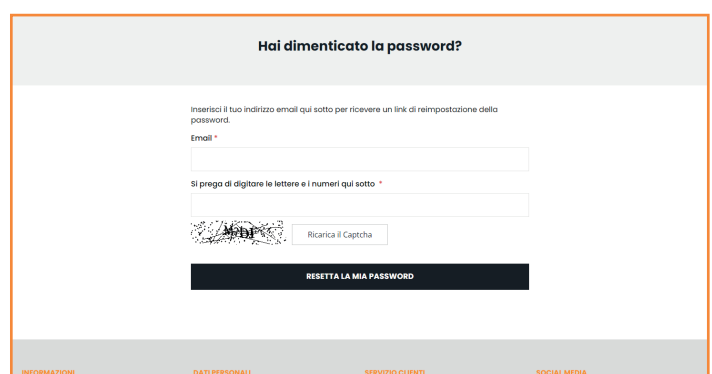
Hai dimenticato la password?

Inserisci il tuo indirizzo email qui sotto per ricevere un link di reimpostazione della password.

Email *

Si prega di digitare le lettere e i numeri qui sotto *

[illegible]

Ricarica il Captcha

RESETTA LA MIA PASSWORD

INFORMAZIONI

DATI PERSONALI

SERVIZIO CLIENTI

SOCIAL MEDIA